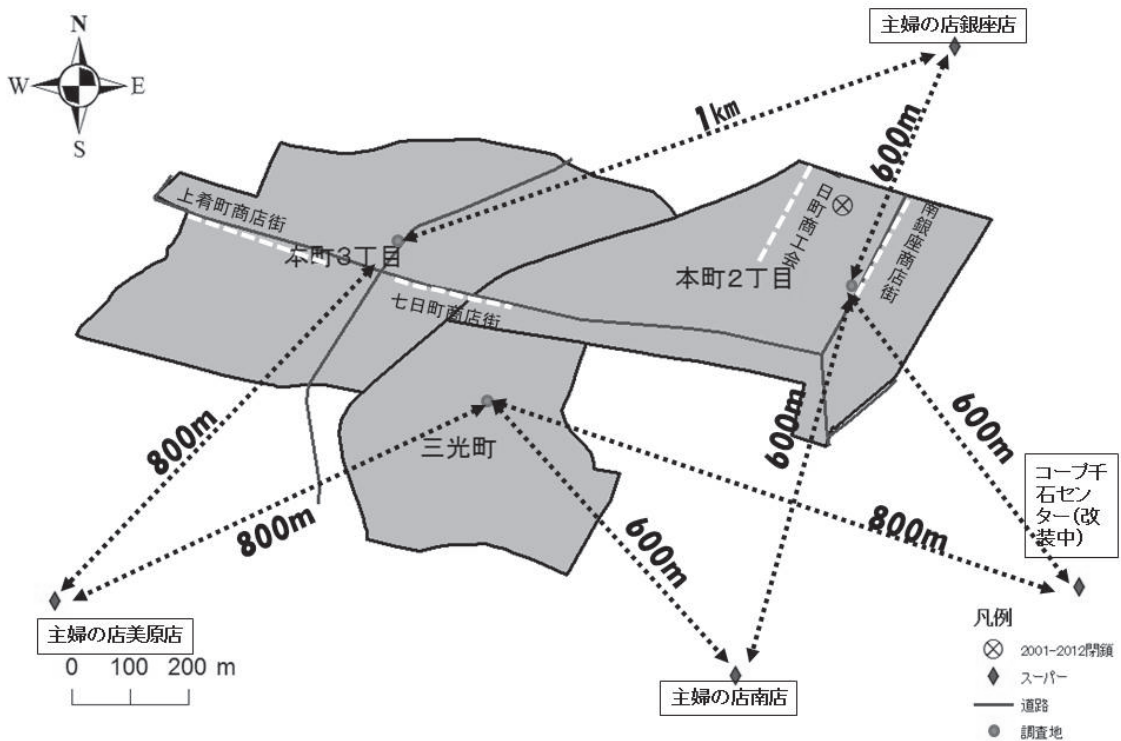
N
W
E
S

主婦の店銀座店

1km

600m

上肴町商店街

本町3丁目

七日町商店街

日町商工会

南銀座商店街

本町2丁目

800m

三光町

600m

600m

800m

600m

800m

コープ千石センター(改装中)

主婦の店美原店

0 100 200 m

主婦の店南店

凡例
2001-2012閉鎖
スーパー
道路
調査地